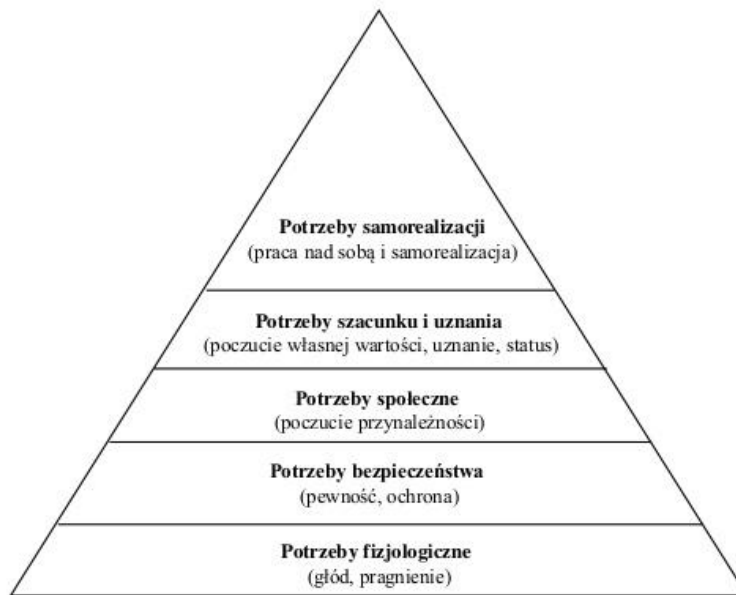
**Potrzeby samorealizacji**
(praca nad sobą i samorealizacja)

**Potrzeby szacunku i uznania**
(poczucie własnej wartości, uznanie, status)

**Potrzeby społeczne**
(poczucie przynależności)

**Potrzeby bezpieczeństwa**
(pewność, ochrona)

**Potrzeby fizjologiczne**
(głód, pragnienie)